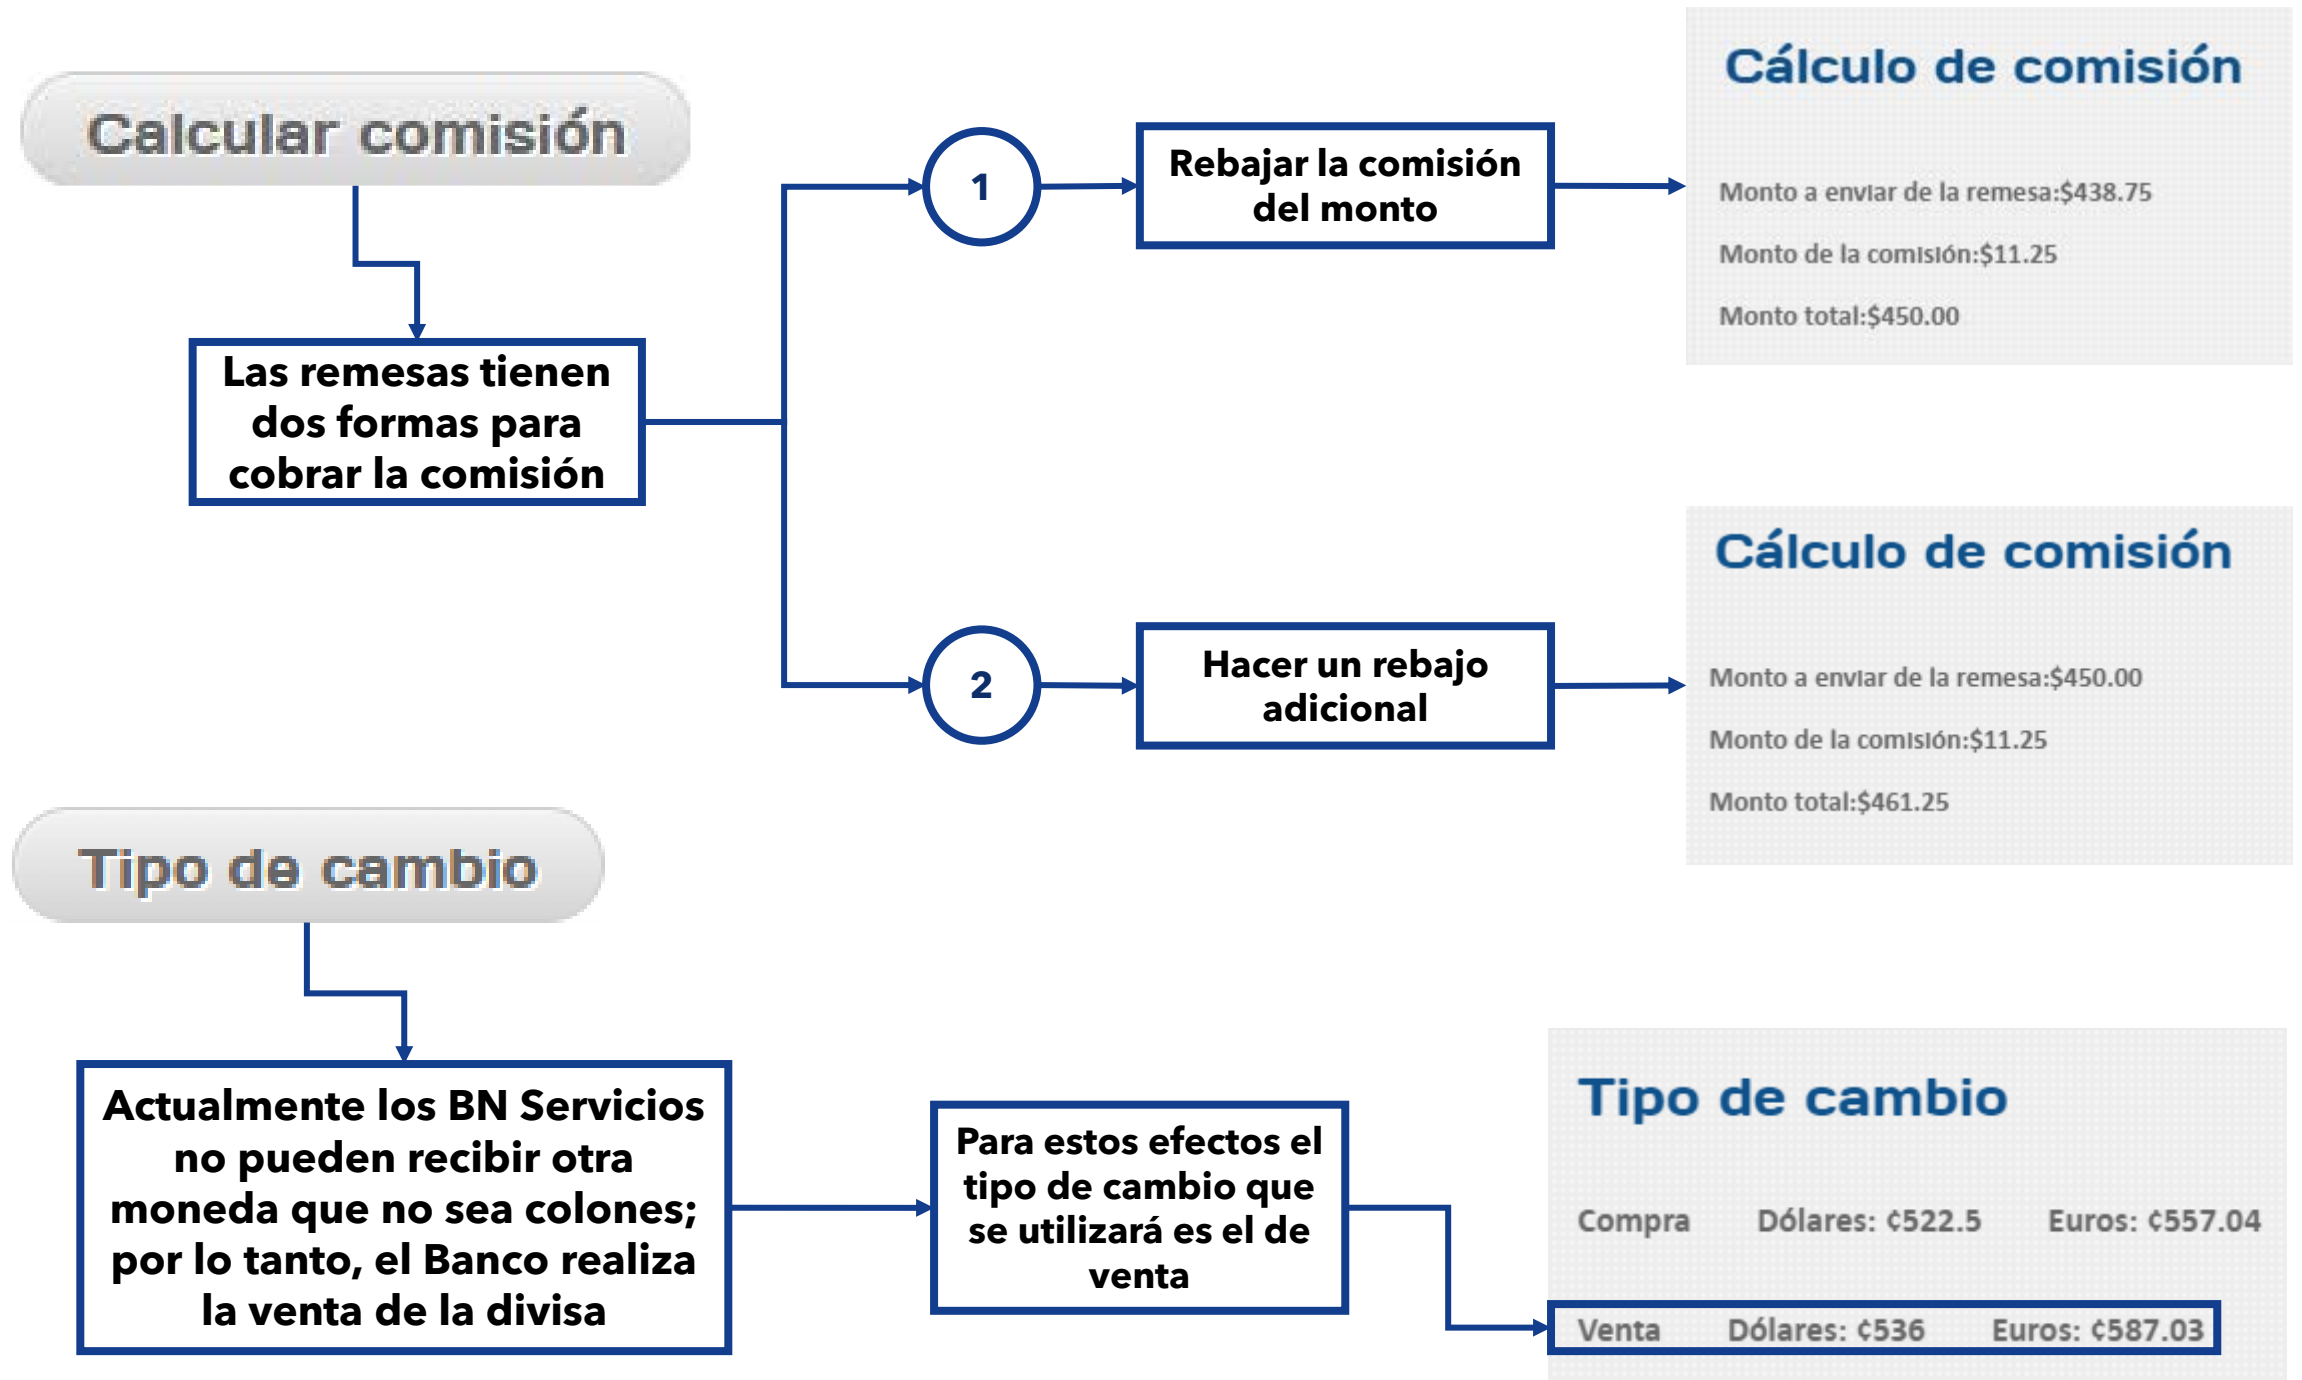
Calcular comisión

Las remesas tienen dos formas para cobrar la comisión

1

Rebajar la comisión del monto

Cálculo de comisión

Monto a enviar de la remesa:$438.75

Monto de la comisión:$11.25

Monto total:$450.00

2

Hacer un rebajo adicional

Cálculo de comisión

Monto a enviar de la remesa:$450.00

Monto de la comisión:$11.25

Monto total:$461.25

Tipo de cambio

Actualmente los BN Servicios no pueden recibir otra moneda que no sea colones; por lo tanto, el Banco realiza la venta de la divisa

Para estos efectos el tipo de cambio que se utilizará es el de venta

Tipo de cambio

| Compra | Dólares: ¢522.5 | Euros: ¢557.04 |
|---|---|---|
| Venta | Dólares: ¢536 | Euros: ¢587.03 |